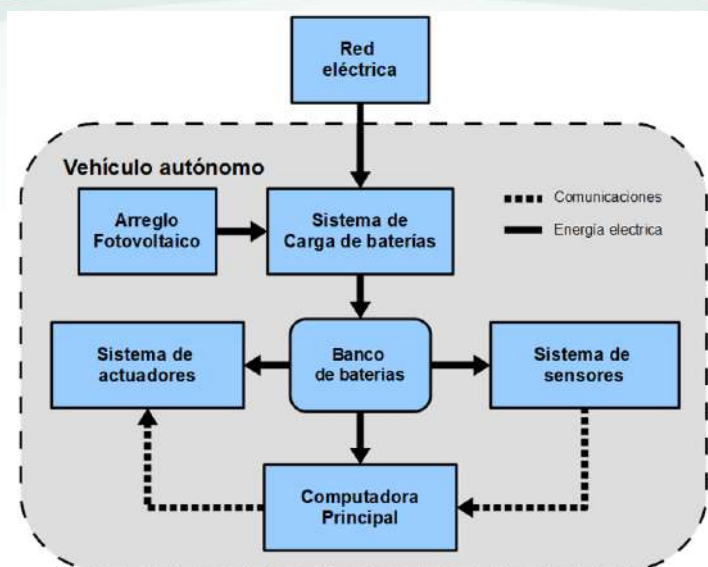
Red eléctrica

Vehículo autónomo

Comunicaciones
Energía electrica

Arreglo Fotovoltaico

Sistema de Carga de baterías

Sistema de actuadores

Banco de baterias

Sistema de sensores

Computadora Principal